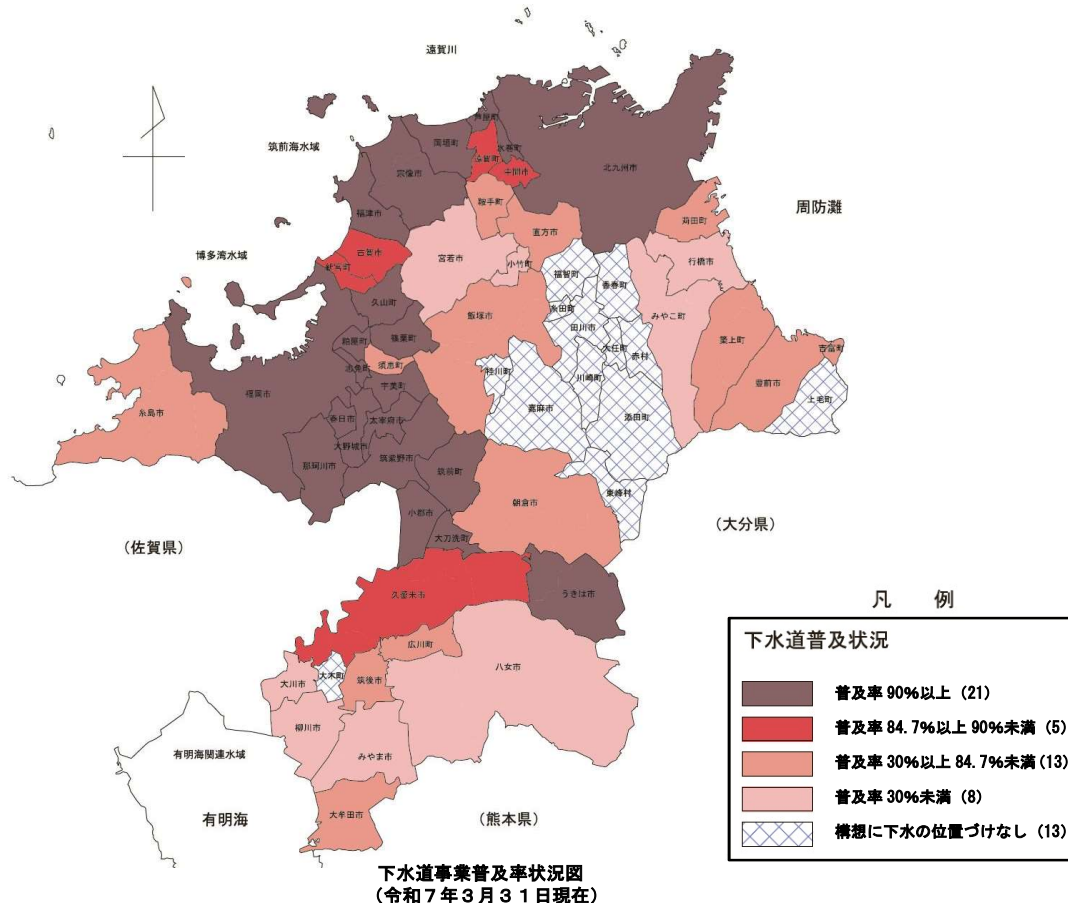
遠賀川

筑前海水域

周防灘

博多湾水域

北九州市
岡垣町
芦屋町
水巻町
遠賀町
中間市
宗像市
福津市
鞍手町
直方市
苅田町
古賀市
新宮町
宮若市
小竹町
福智町
香春町
行橋市
みやこ町
久山町
篠栗町
飯塚市
糸田町
田川市
大任町
赤村
粕屋町
須恵町
志免町
宇美町
桂川町
川崎町
築上町
吉富町
豊前市
上毛町
糸島市
福岡市
春日市
太宰府市
大野城市
那珂川市
筑紫野市
筑前町
嘉麻市
添田町
東峰村
小郡市
大刀洗町
朝倉市

（佐賀県）

（大分県）

久留米市
うきは市
広川町
大川市
大木町
筑後市
八女市
柳川市
みやま市
大牟田市

有明海関連水域

有明海

（熊本県）

凡　例

下水道普及状況

普及率 90%以上（21）

普及率 84.7%以上 90%未満（5）

普及率 30%以上 84.7%未満（13）

普及率 30%未満（8）

構想に下水の位置づけなし（13）

下水道事業普及率状況図
（令和７年３月３１日現在）